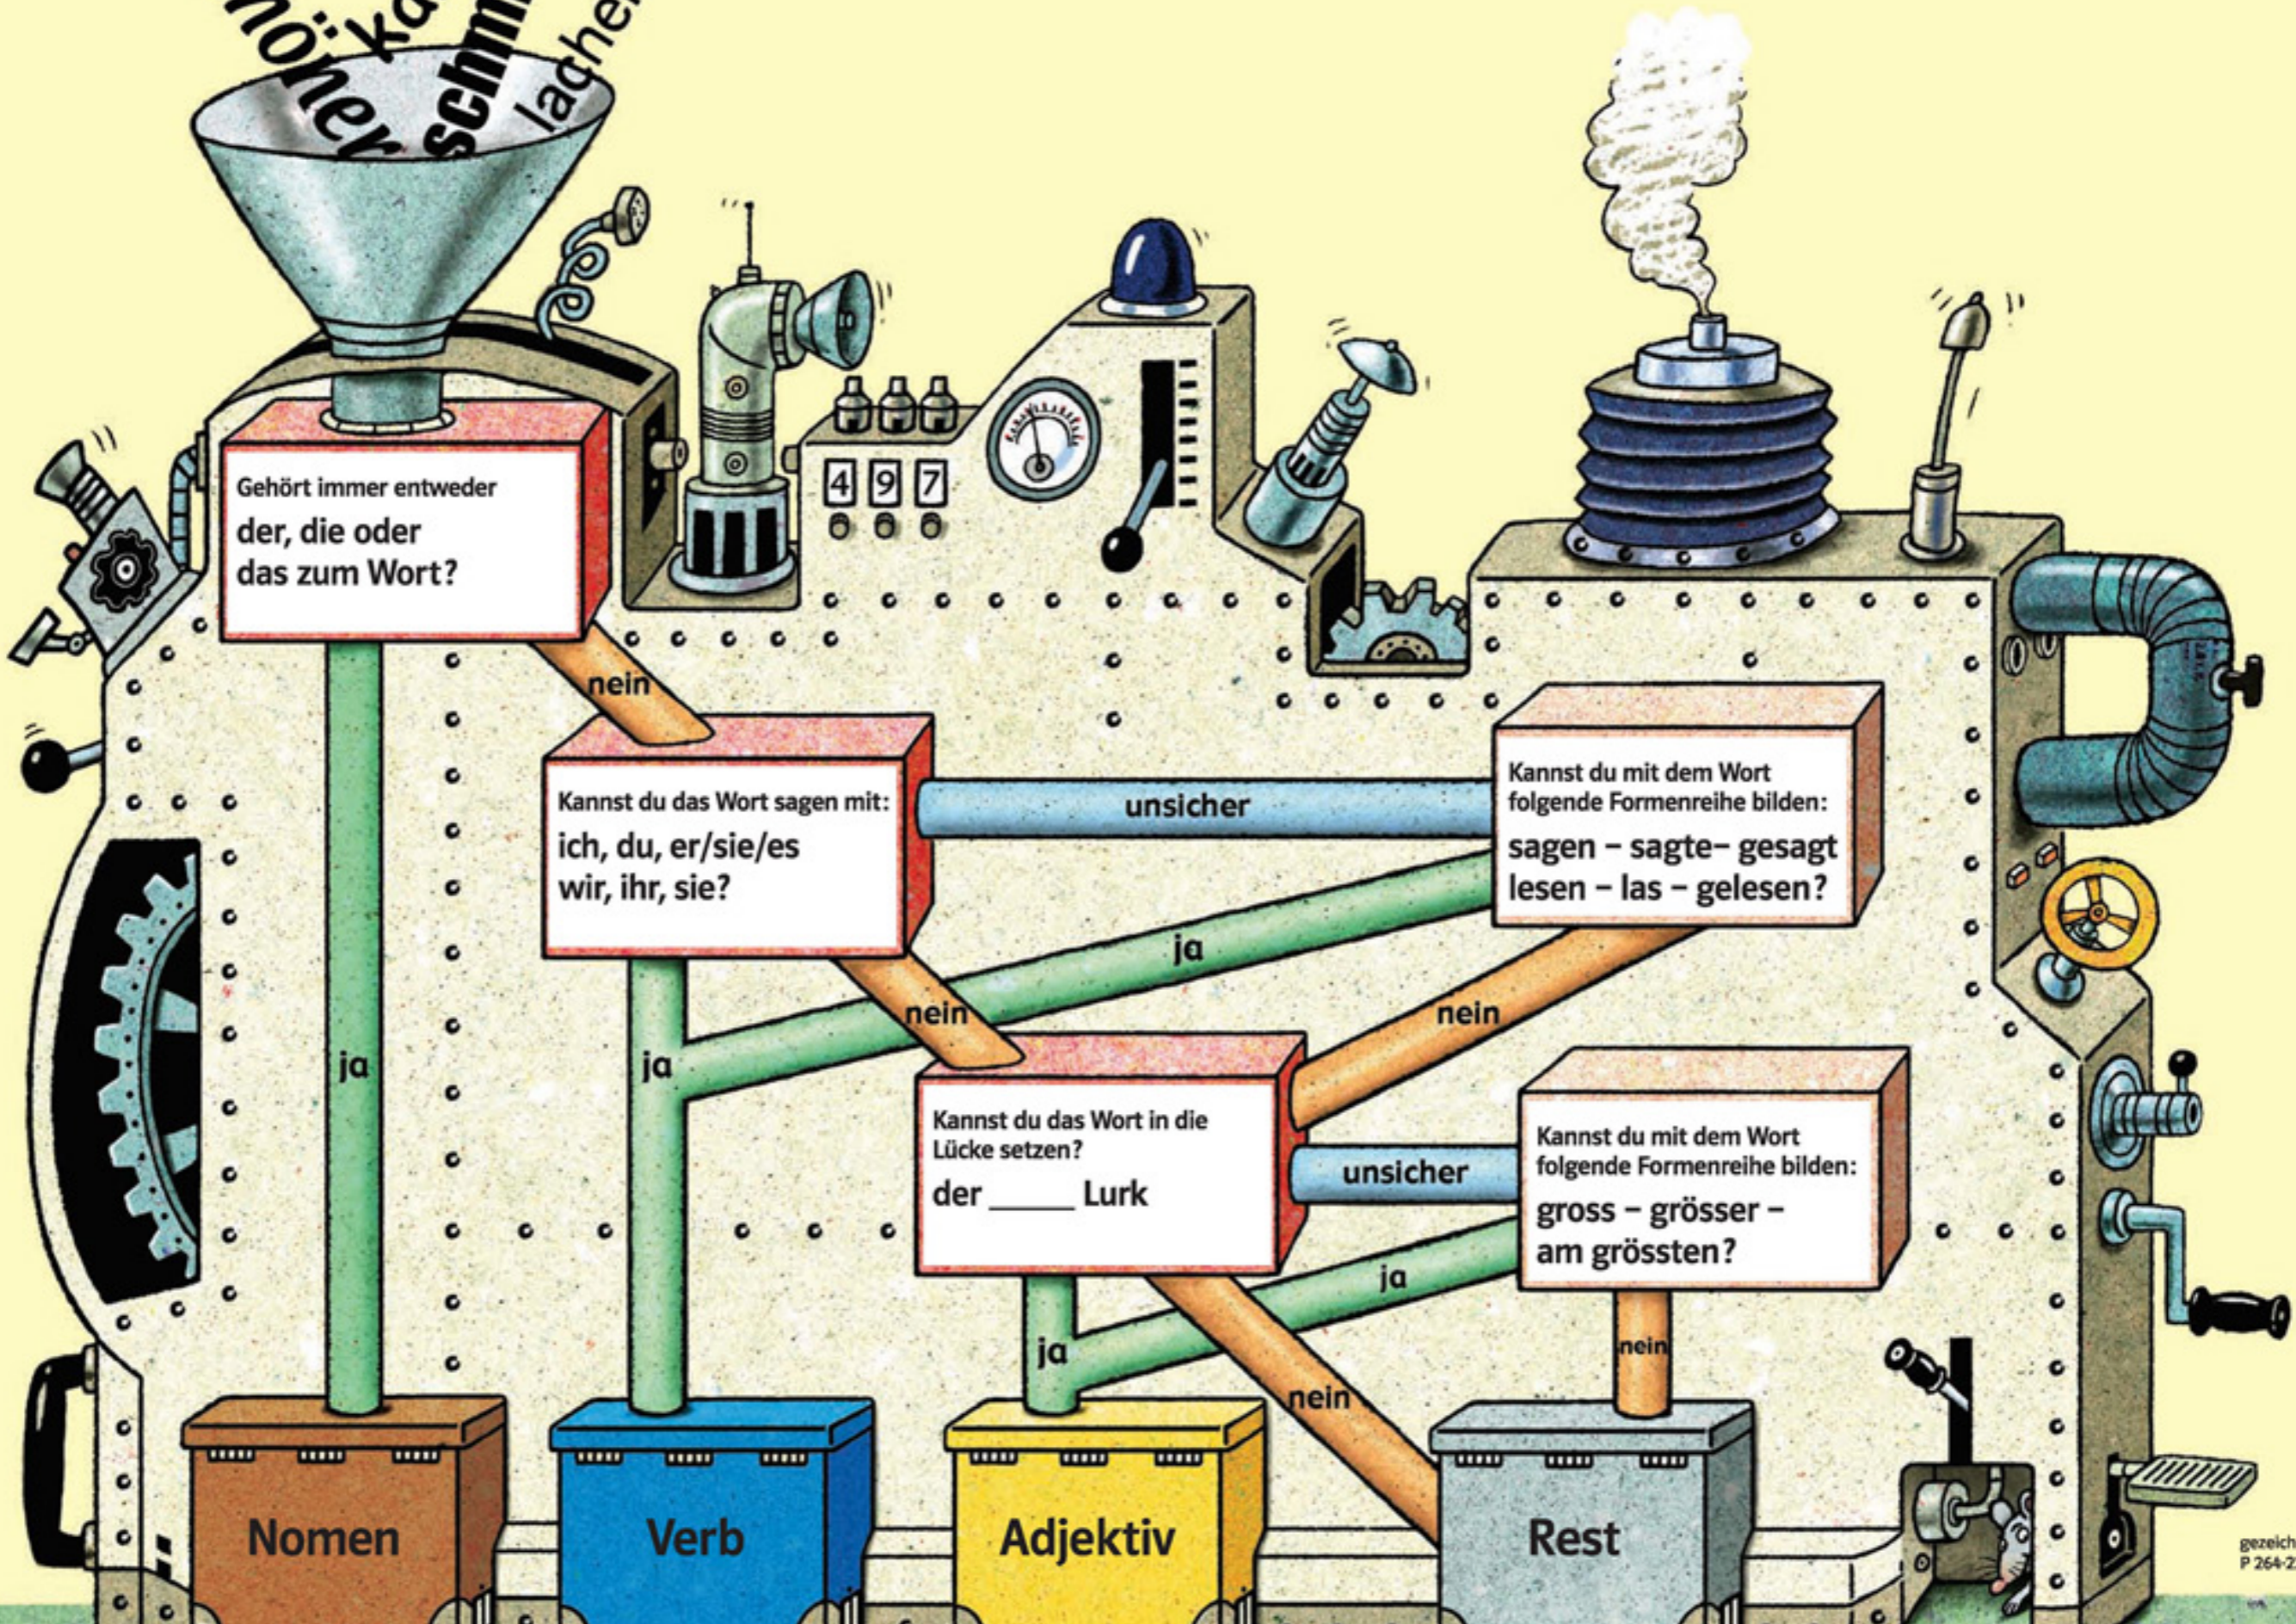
schöner ka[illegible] schm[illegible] lache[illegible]

4 9 7

Gehört immer entweder
der, die oder das zum Wort?

nein

Kannst du das Wort sagen mit:
ich, du, er/sie/es
wir, ihr, sie?

unsicher

Kannst du mit dem Wort folgende Formenreihe bilden:
sagen – sagte– gesagt
lesen – las – gelesen?

ja

ja

ja

nein

nein

Kannst du das Wort in die Lücke setzen?
der _____ Lurk

unsicher

Kannst du mit dem Wort folgende Formenreihe bilden:
gross – grösser – am grössten?

ja

ja

nein

nein

Nomen

Verb

Adjektiv

Rest

gezeich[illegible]
P 264-2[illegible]